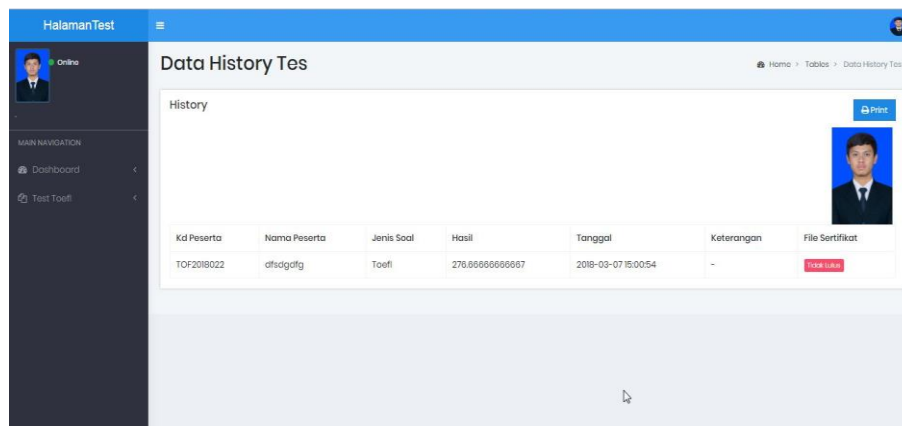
HalamanTest

Online

MAIN NAVIGATION

Dashboard

Test Toefl

Data History Tes

Home > Tables > Data History Tes

History

Print

| Kd Peserta | Nama Peserta | Jenis Soal | Hasil | Tanggal | Keterangan | File Sertifikat |
|---|---|---|---|---|---|---|
| TOF2018022 | dfsdgdfg | Toefl | 276.66666666667 | 2018-03-07 15:00:54 | - | Tidak Lulus |